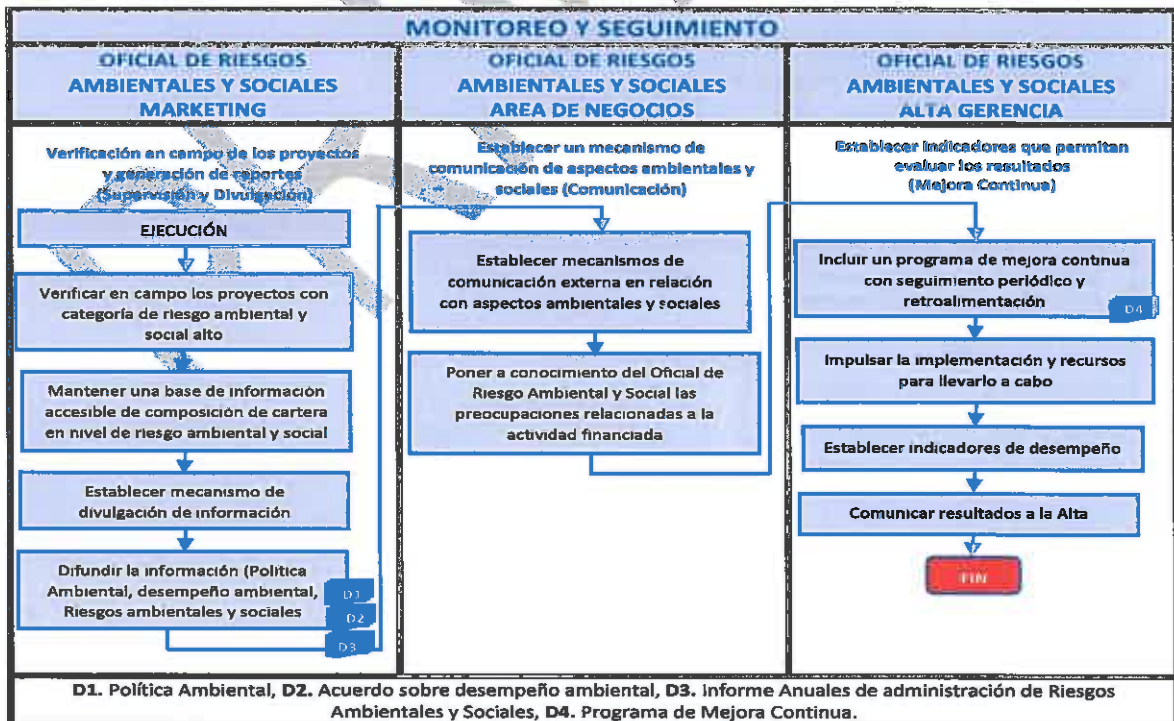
MONITOREO Y SEGUIMIENTO

OFICIAL DE RIESGOS AMBIENTALES Y SOCIALES MARKETING

Verificación en campo de los proyectos y generación de reportes (Supervisión y Divulgación)

EJECUCIÓN

Verificar en campo los proyectos con categoría de riesgo ambiental y social alto

Mantener una base de información accesible de composición de cartera en nivel de riesgo ambiental y social

Establecer mecanismo de divulgación de información

Difundir la información (Política Ambiental, desempeño ambiental, Riesgos ambientales y sociales

D1

D2

D3

OFICIAL DE RIESGOS AMBIENTALES Y SOCIALES AREA DE NEGOCIOS

Establecer un mecanismo de comunicación de aspectos ambientales y sociales (Comunicación)

Establecer mecanismos de comunicación externa en relación con aspectos ambientales y sociales

Poner a conocimiento del Oficial de Riesgo Ambiental y Social las preocupaciones relacionadas a la actividad financiada

OFICIAL DE RIESGOS AMBIENTALES Y SOCIALES ALTA GERENCIA

Establecer indicadores que permitan evaluar los resultados (Mejora Continua)

Incluir un programa de mejora continua con seguimiento periódico y retroalimentación

D4

Impulsar la implementación y recursos para llevarlo a cabo

Establecer indicadores de desempeño

Comunicar resultados a la Alta

FIN

D1. Política Ambiental, D2. Acuerdo sobre desempeño ambiental, D3. Informe Anuales de administración de Riesgos Ambientales y Sociales, D4. Programa de Mejora Continua.